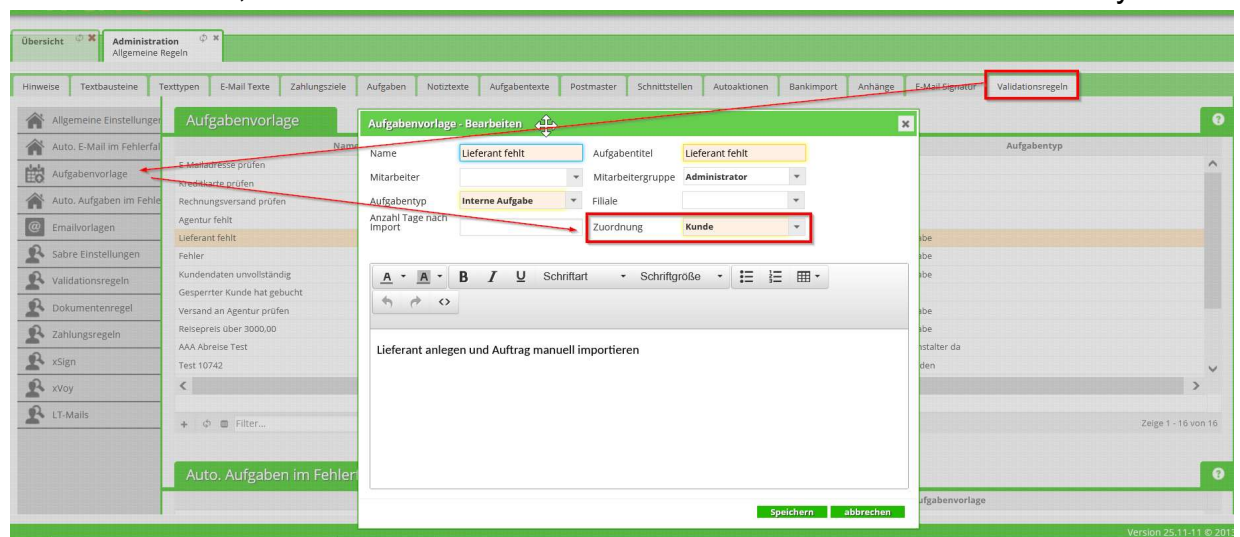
Übersicht
Administration
Allgemeine Regeln

Hinweise | Textbausteine | Texttypen | E-Mail Texte | Zahlungsziele | Aufgaben | Notiztexte | Aufgabentexte | Postmaster | Schnittstellen | Autoaktionen | Bankimport | Anhänge | E-Mail Signatur | Validationsregeln

Allgemeine Einstellungen
Auto. E-Mail im Fehlerfal
Aufgabenvorlage
Auto. Aufgaben im Fehle
Emailvorlagen
Sabre Einstellungen
Validationsregeln
Dokumentenregel
Zahlungsregeln
xSign
xVoy
LT-Mails

Aufgabenvorlage
Nam
E-Mailadresse prüfen
Kreditkarte prüfen
Rechnungsversand prüfen
Agentur fehlt
Lieferant fehlt
Fehler
Kundendaten unvollständig
Gesperrter Kunde hat gebucht
Versand an Agentur prüfen
Reisepreis über 3000,00
AAA Abreise Test
Test 10742

Aufgabentyp
abe
abe
abe
abe
nstalter da
den

Filter...
Zeige 1 - 16 von 16

Auto. Aufgaben im Fehler
ufgabenvorlage

Aufgabenvorlage - Bearbeiten
Name: Lieferant fehlt
Aufgabentitel: Lieferant fehlt
Mitarbeiter
Mitarbeitergruppe: Administrator
Aufgabentyp: Interne Aufgabe
Filiale
Anzahl Tage nach Import
Zuordnung: Kunde

Schriftart
Schriftgröße

Lieferant anlegen und Auftrag manuell importieren

Speichern
abbrechen

Version 25.11-11 © 201